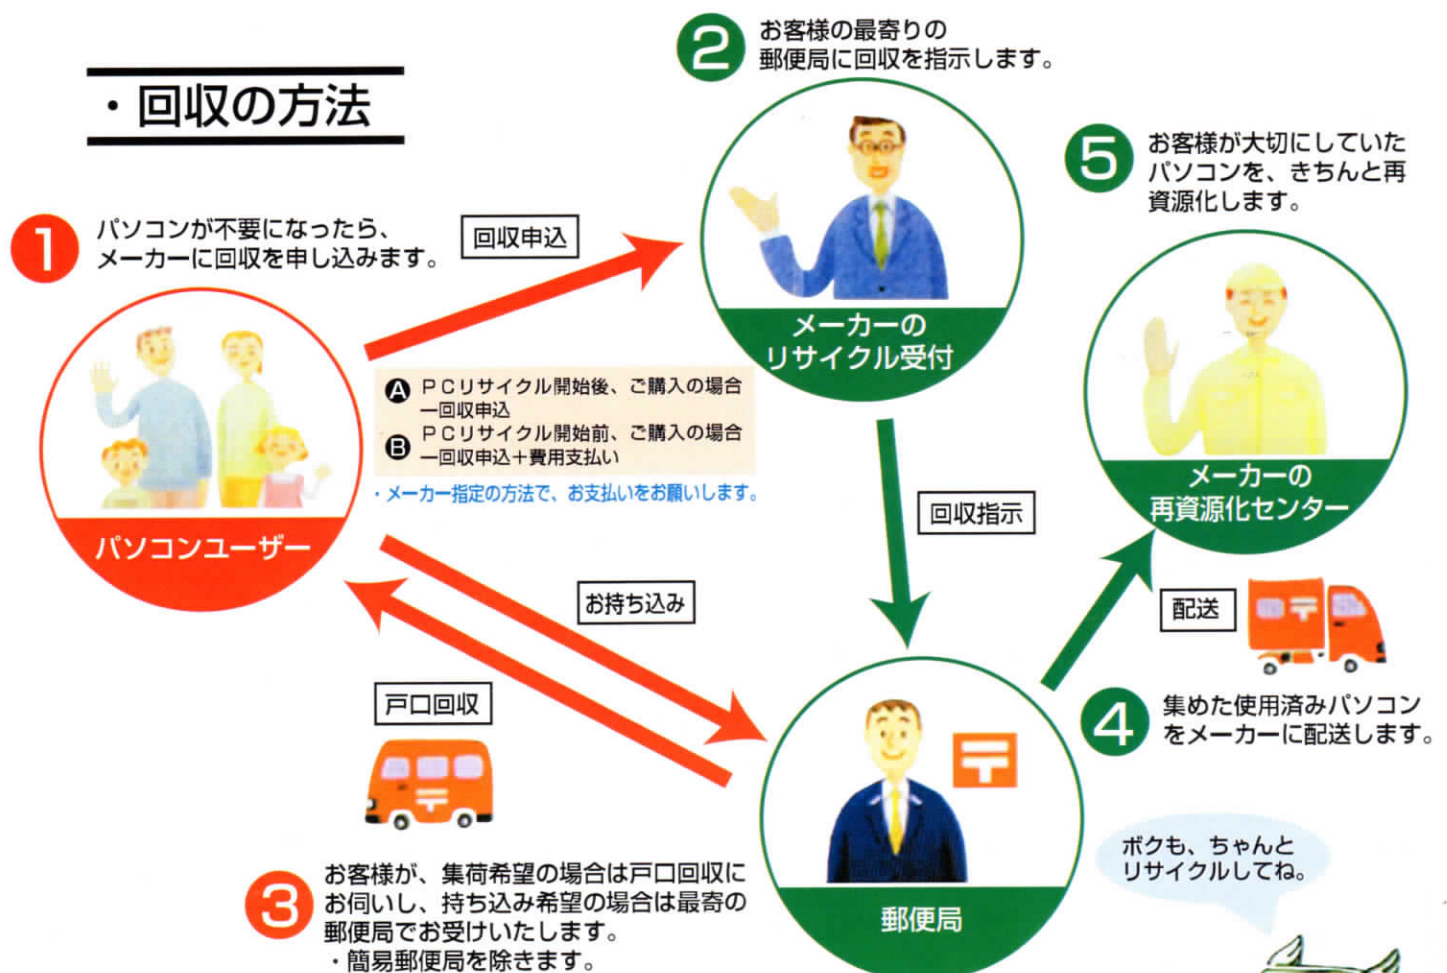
・回収の方法

2 お客様の最寄りの郵便局に回収を指示します。

1 パソコンが不要になったら、メーカーに回収を申し込みます。

回収申込

メーカーのリサイクル受付

5 お客様が大切にしていたパソコンを、きちんと再資源化します。

パソコンユーザー

A PCリサイクル開始後、ご購入の場合 ―回収申込
B PCリサイクル開始前、ご購入の場合 ―回収申込＋費用支払い
・メーカー指定の方法で、お支払いをお願いします。

回収指示

メーカーの再資源化センター

配送

お持ち込み

戸口回収

4 集めた使用済みパソコンをメーカーに配送します。

郵便局

ボクも、ちゃんとリサイクルしてね。

3 お客様が、集荷希望の場合は戸口回収にお伺いし、持ち込み希望の場合は最寄の郵便局でお受けいたします。
・簡易郵便局を除きます。